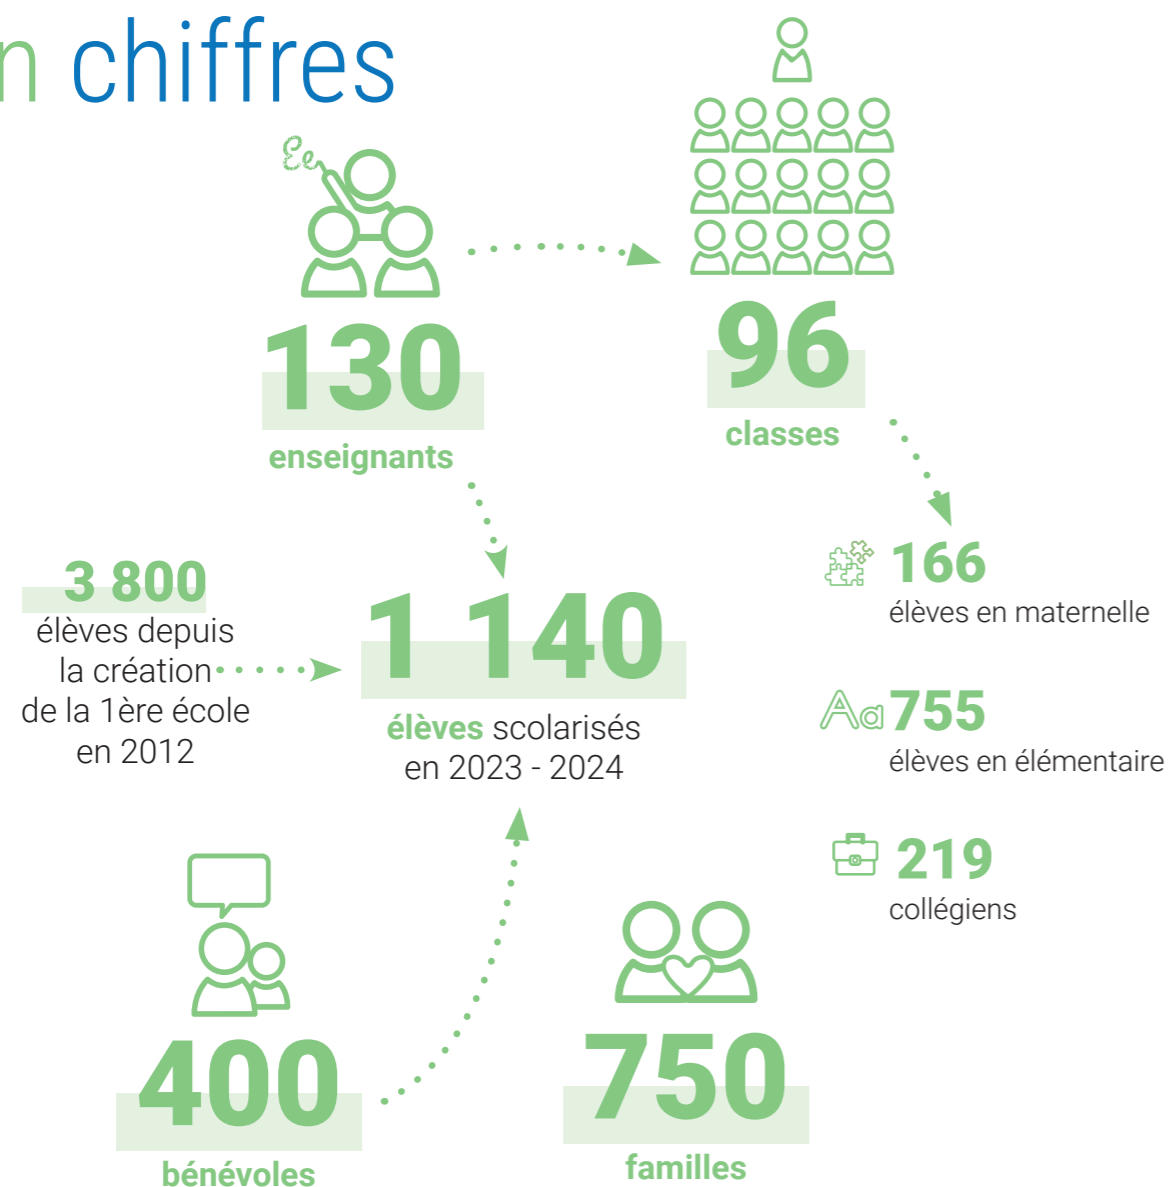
n chiffres

Ee

130
enseignants

96
classes

3 800
élèves depuis la création de la 1ère école en 2012

1 140
élèves scolarisés en 2023 - 2024

166
élèves en maternelle

Aa 755
élèves en élémentaire

219
collégiens

400
bénévoles

750
familles